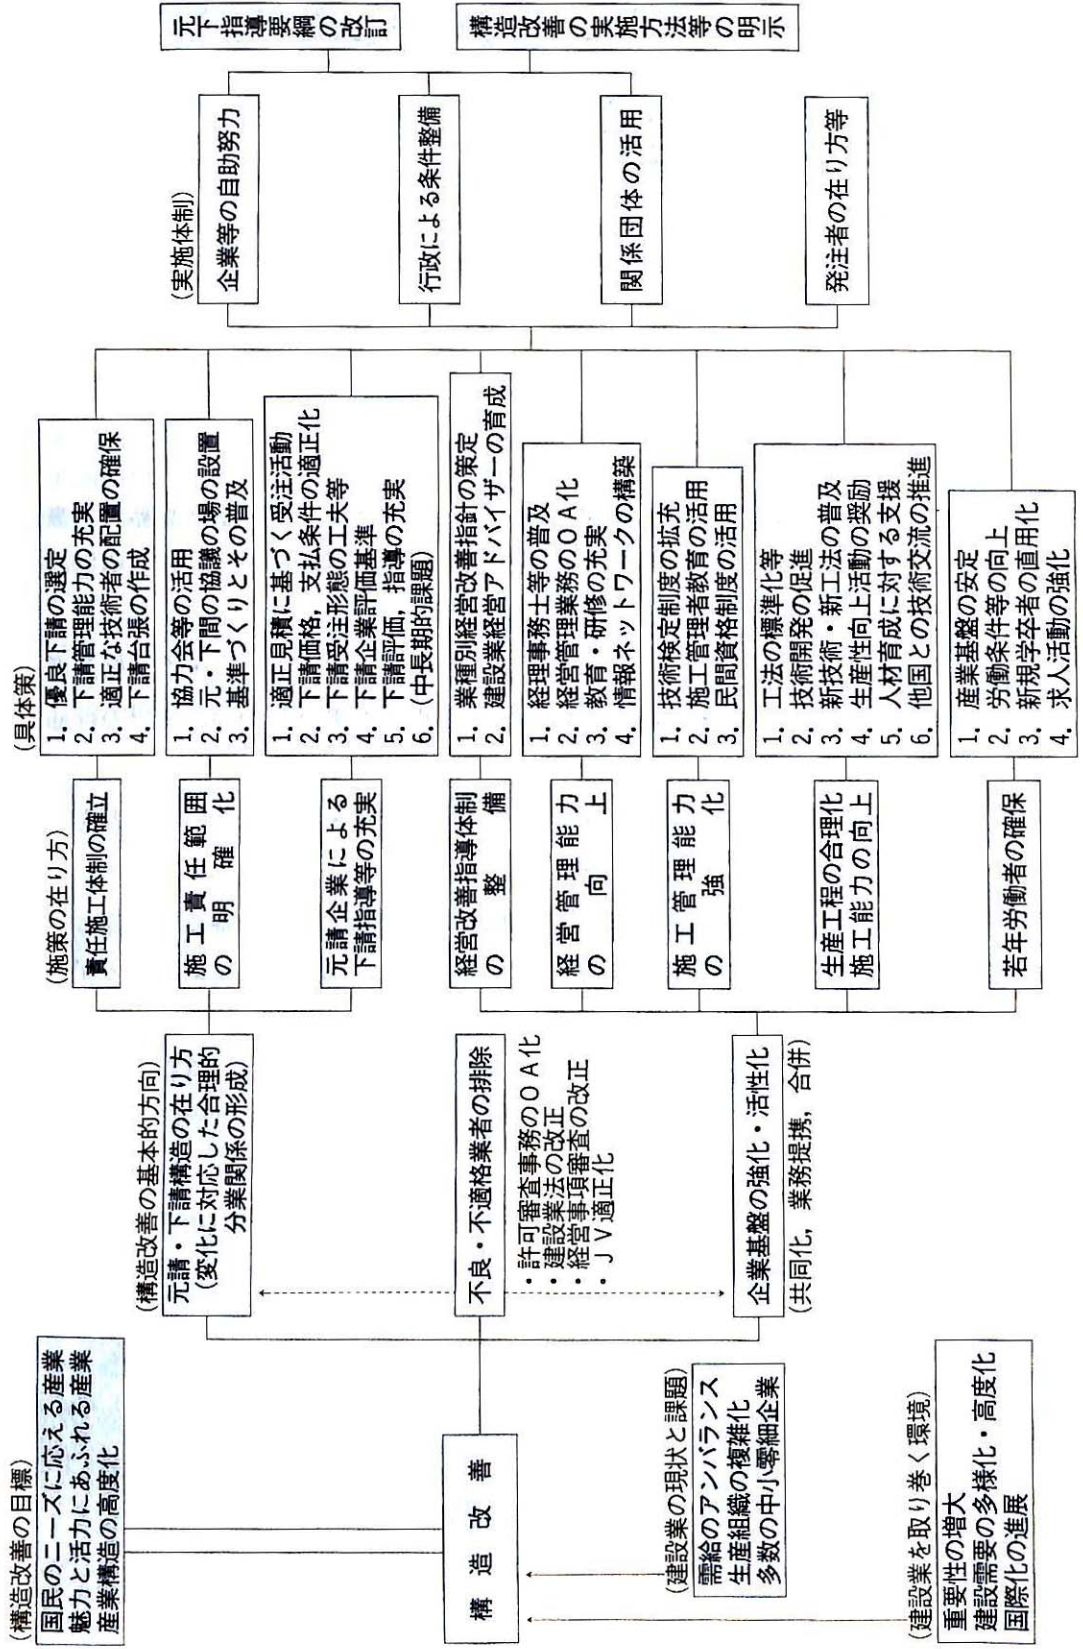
(構造改善の目標)
国民のニーズに応える産業
魅力と活力にあふれる産業
産業構造の高度化

構造改善

(建設業の現状と課題)
需給のアンバランス
生産組織の複雑化
多数の中小零細企業

(建設業を取り巻く環境)
重要性の増大
建設需要の多様化・高度化
国際化の進展

(構造改善の基本的方向)
元請・下請構造の在り方
(変化に対応した合理的分業関係の形成)

不良・不適格業者の排除
・許可審査事務のＯＡ化
・建設業法の改正
・経営事項審査の改正
・ＪＶ適正化

企業基盤の強化・活性化
(共同化，業務提携，合併)

(施策の在り方)
責任施工体制の確立
施工責任範囲の明確化
元請企業による下請指導等の充実
経営改善指導体制の整備
経営管理能力の向上
施工管理能力の強化
生産工程の合理化
施工能力の向上
若年労働者の確保

(具体策)
1. 優良下請の選定
2. 下請管理能力の充実
3. 適正な技術者の配置の確保
4. 下請台帳の作成

1. 協力会等の活用
2. 元・下間の協議の場の設置
3. 基準づくりとその普及

1. 適正見積に基づく受注活動
2. 下請価格，支払条件の適正化
3. 下請受注形態の工夫等
4. 下請企業評価基準
5. 下請評価，指導の充実
6. (中長期的課題)

1. 業種別経営改善指針の策定
2. 建設業経営アドバイザーの育成

1. 経理事務士等の普及
2. 経営管理業務のＯＡ化
3. 教育・研修の充実
4. 情報ネットワークの構築

1. 技術検定制度の拡充
2. 施工管理者教育の活用
3. 民間資格制度の活用

1. 工法の標準化等
2. 技術開発の促進
3. 新技術・新工法の普及
4. 生産性向上活動の奨励
5. 人材育成に対する支援
6. 他国との技術交流の推進

1. 産業基盤の安定
2. 労働条件等の向上
3. 新規学卒者の直用化
4. 求人活動の強化

(実施体制)
企業等の自助努力
行政による条件整備
関係団体の活用
発注者の在り方等

元下指導要綱の改訂
構造改善の実施方法等の明示